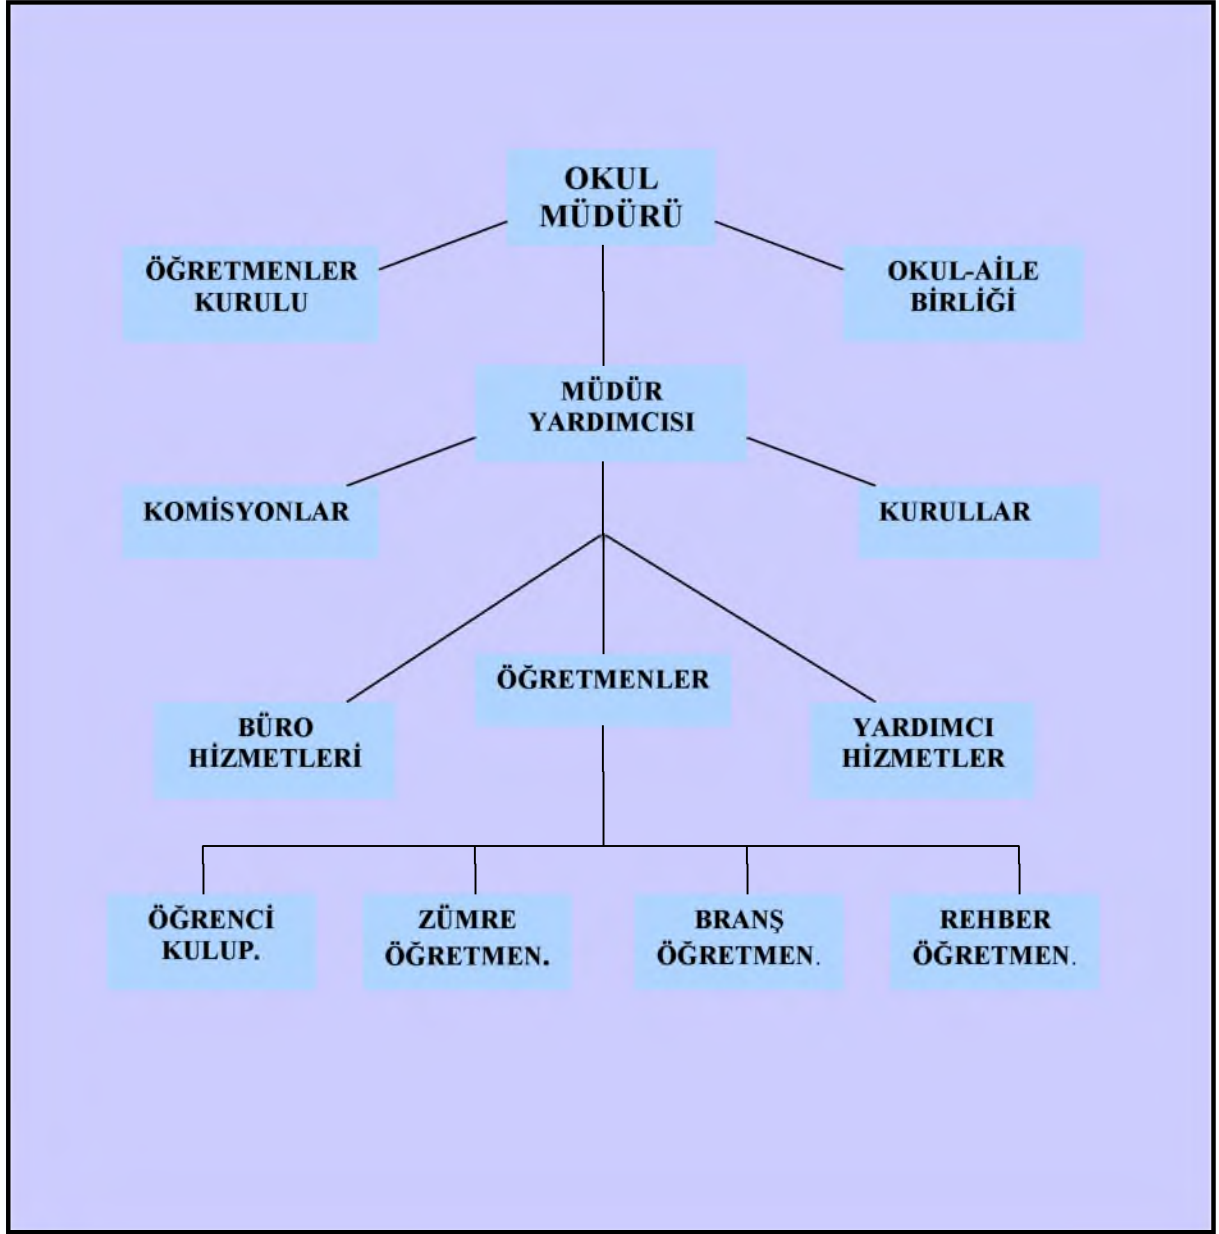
OKUL MÜDÜRÜ

ÖĞRETMENLER KURULU

OKUL-AİLE BİRLİĞİ

MÜDÜR YARDIMCISI

KOMİSYONLAR

KURULLAR

ÖĞRETMENLER

BÜRO HİZMETLERİ

YARDIMCI HİZMETLER

ÖĞRENCİ KULUP.

ZÜMRE ÖĞRETMEN.

BRANŞ ÖĞRETMEN.

REHBER ÖĞRETMEN.